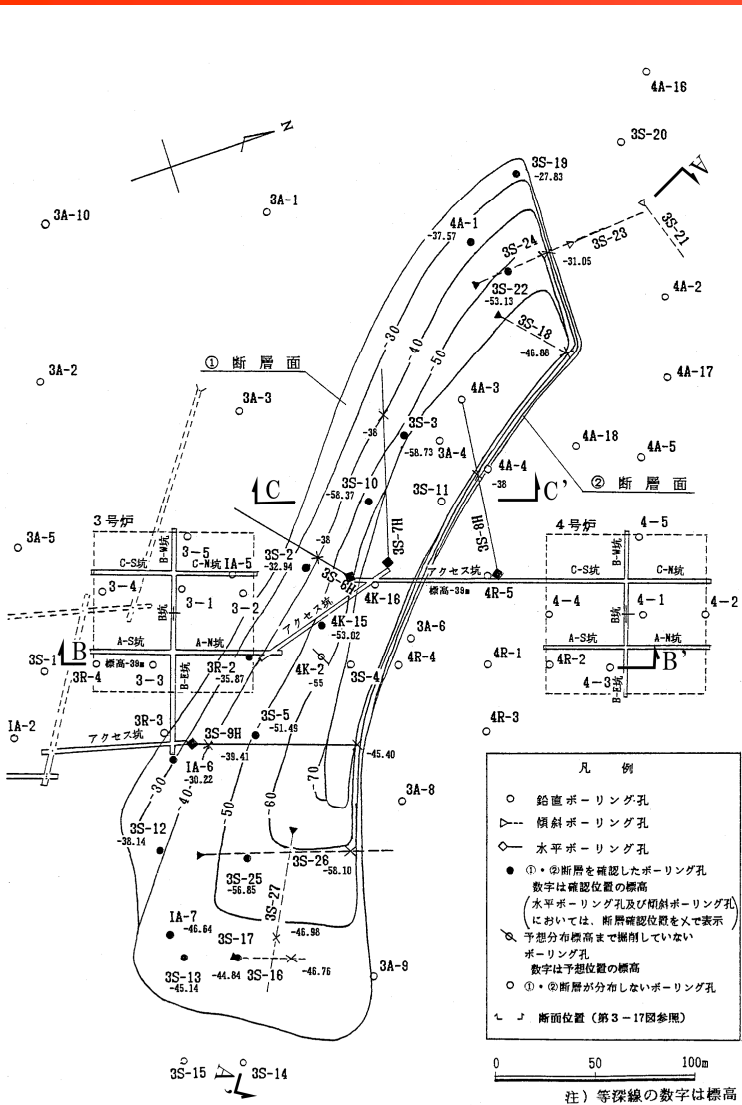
4A-16
3S-20
N
3S-19
-27.83
A
3A-1
3A-10
4A-1
-37.57
3S-24
3S-23
3S-21
-31.05
3S-22
-53.13
4A-2
3S-18
-46.66
30
40
50
① 断層面
3A-2
4A-3
4A-17
3A-3
-36
3S-3
-58.73
4A-18
4A-5
3A-4
4A-4
② 断層面
3S-10
-58.37
-38
C
3S-11
C'
3S-8H
3S-7H
3号炉
4号炉
4-5
3A-5
3-5
IA-5
B-W坑
C-S坑
C-N坑
3S-2
-32.94
-38
C-S坑
B-W坑
C-N坑
3-4
3S-6H
アクセス坑
3-1
3-2
4K-16
標高-39m
4R-5
4-4
4-1
4-2
B坑
B坑
アクセス坑
4K-15
-53.02
A-S坑
A-N坑
3A-6
A-S坑
A-N坑
3S-1
B
3R-4
標高-39m
3R-2
-35.87
4K-2
-55
4R-4
4R-1
4R-2
B'
3-3
B-E坑
3S-4
B-E坑
4-3
IA-2
3R-3
3S-5
-51.49
4R-3
アクセス坑
3S-9H
IA-6
-30.22
-39.41
-45.40
70
30
40
50
60
3A-8
3S-12
-38.14
3S-26
-58.10
3S-25
-56.85
3S-27
IA-7
-46.64
-46.98
3S-17
3S-13
-45.14
-44.84
3S-16
-46.76
3A-9
3S-15
A'
3S-14

凡例
○ 鉛直ボーリング孔
▷--- 傾斜ボーリング孔
◇— 水平ボーリング孔
● ①・②断層を確認したボーリング孔
数字は確認位置の標高
(水平ボーリング孔及び傾斜ボーリング孔においては、断層確認位置を×で表示)
予想分布標高まで掘削していないボーリング孔
数字は予想位置の標高
○ ①・②断層が分布しないボーリング孔
断面位置（第3-17図参照）

0
50
100m
注）等深線の数字は標高